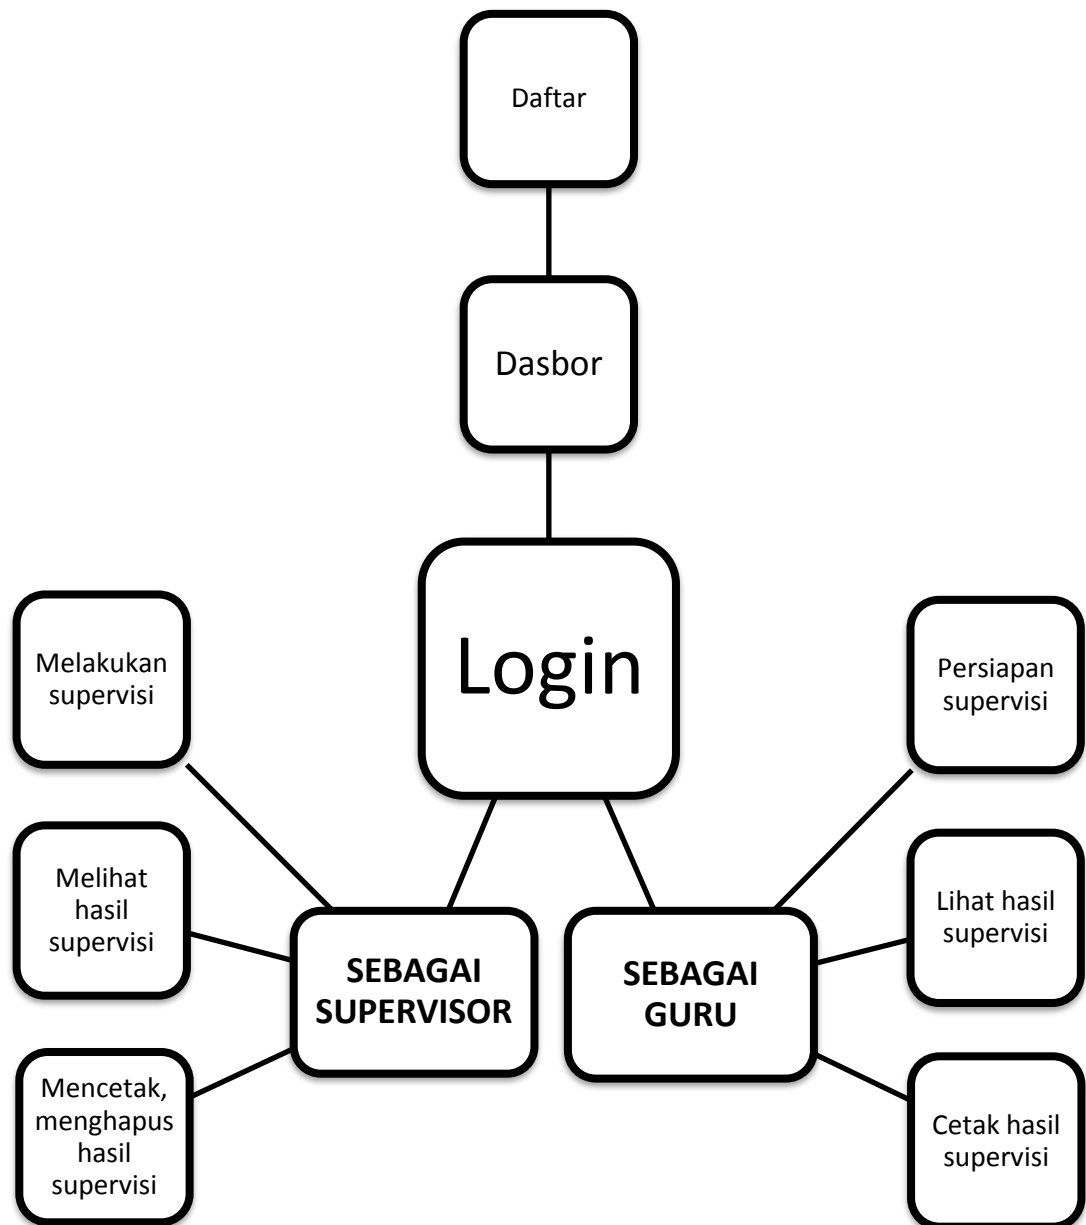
Daftar

Dasbor

Login

Melakukan supervisi

Persiapan supervisi

Melihat hasil supervisi

SEBAGAI SUPERVISOR

SEBAGAI GURU

Lihat hasil supervisi

Mencetak, menghapus hasil supervisi

Cetak hasil supervisi